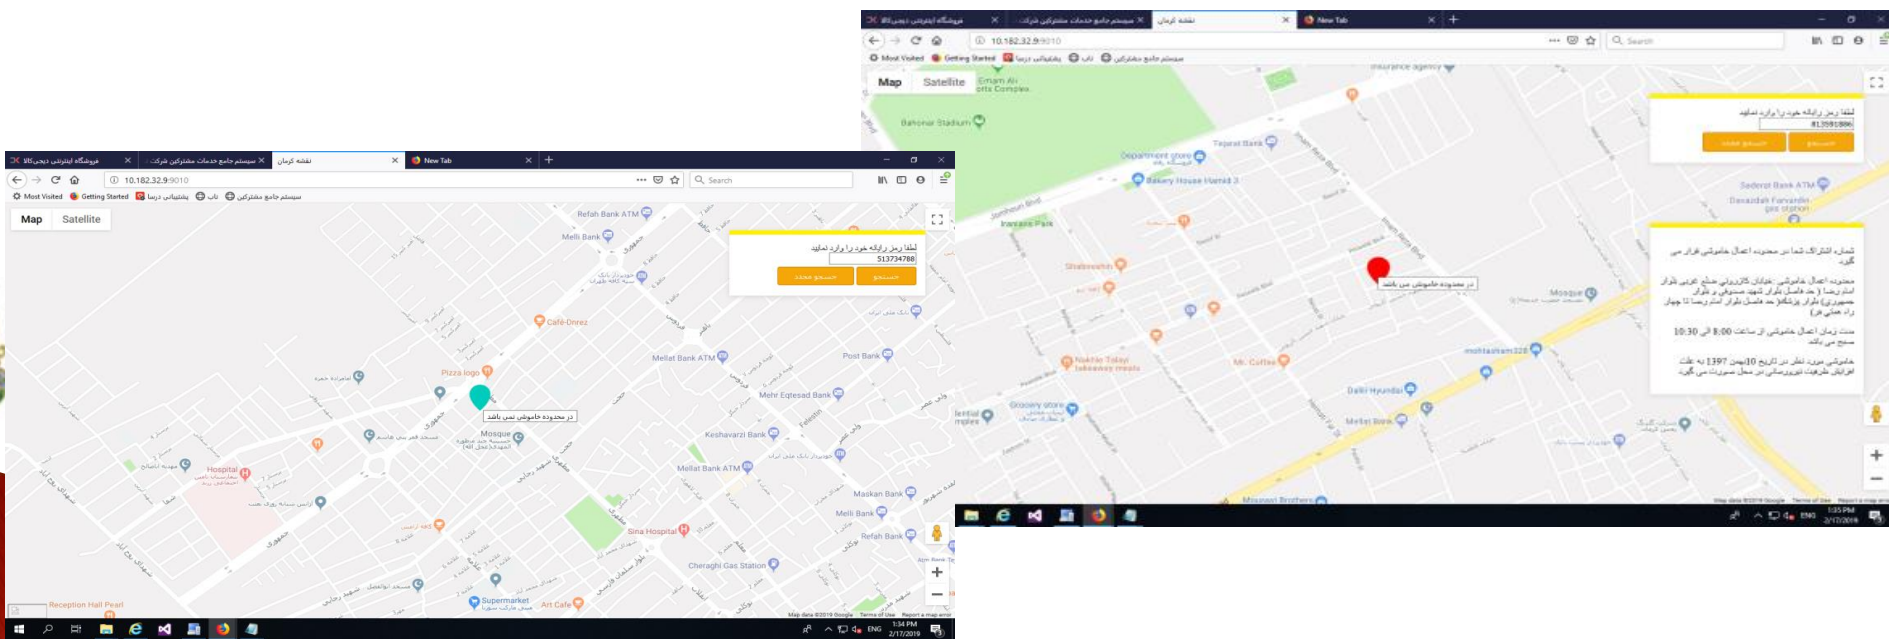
فروشگاه اینترنتی دیجی‌کالا | سیستم جامع خدمات مشترکین شرکت | نقشه کرمان | New Tab

10.182.32.9:9010

Search

Most Visited | Getting Started | پشتیبانی درسا | تاپ | سیستم جامع مشترکین

Map | Satellite

Emam Ali Sports Complex

Bahonar Stadium

Insurance agency

لطفا رمز رایانه خود را وارد نمایید

8135918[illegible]

جستجو مجدد | جستجو

Tejarat Bank

Department store

Bakery House Hamid 3

Sederat Bank ATM

Davazdah Farvardin gas station

Shahrzad

Mr. Coffee

در محدوده خاموشی می باشد

Mosque

mohtasham328

Dalai Hyundai

Mellat Bank

Grocery store

Nakhle Talayi takeaway meals

شماره اشتراک شما در محدوده اعمال خاموشی قرار می گیرد.

محدوده اعمال خاموشی :خیابان کازرونی ضلع غربی بلوار استر رضا ( حد فاصل بلوار شهید صدوقی و بلوار جمهوری) بلوار پژشکان( حد فاصل بلوار استر رضا تا چهار راه همتی فر)

مدت زمان اعمال خاموشی از ساعت 8:00 الی 10:30 صبح می باشد.

خاموشی مورد نظر در تاریخ 10بهمن 1397 به علت افزایش ظرفیت نیرورسانی در محل صورت می گیرد.

Mousavi Brothers

Map data ©2019 Google | Terms of Use | Report a map error

ENG 1:35 PM 2/17/2019

فروشگاه اینترنتی دیجی‌کالا | سیستم جامع خدمات مشترکین شرکت | نقشه کرمان | New Tab

10.182.32.9:9010

Search

Most Visited | Getting Started | پشتیبانی درسا | تاپ | سیستم جامع مشترکین

Map | Satellite

Refah Bank ATM

Melli Bank

لطفا رمز رایانه خود را وارد نمایید

513734788

جستجو مجدد | جستجو

Cafe Emrez

Mellat Bank ATM

Post Bank

Pizza logo

در محدوده خاموشی نمی باشد

Mosque

Mehr Eqtesad Bank

Keshavarzi Bank

Hospital

Mellat Bank ATM

Maskan Bank

Melli Bank

Sina Hospital

Refah Bank

Cheraghi Gas Station

Supermarket

Art Cafe

Reception Hall Pearl

Map data ©2019 Google | Terms of Use | Report a map error

ENG 1:34 PM 2/17/2019